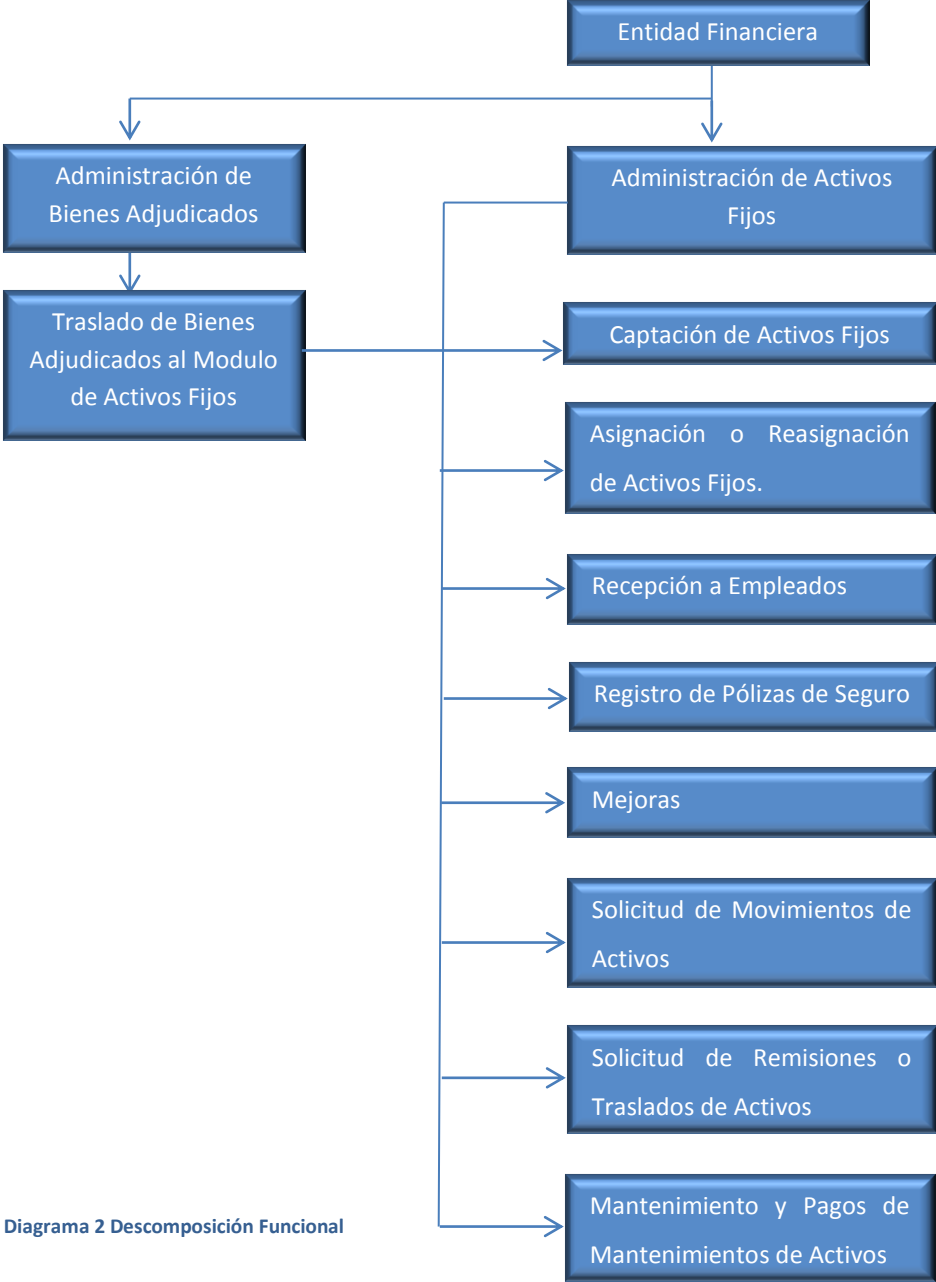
Entidad Financiera

Administración de Bienes Adjudicados

Administración de Activos Fijos

Traslado de Bienes Adjudicados al Modulo de Activos Fijos

Captación de Activos Fijos

Asignación o Reasignación de Activos Fijos.

Recepción a Empleados

Registro de Pólizas de Seguro

Mejoras

Solicitud de Movimientos de Activos

Solicitud de Remisiones o Traslados de Activos

Mantenimiento y Pagos de Mantenimientos de Activos

Diagrama 2 Descomposición Funcional